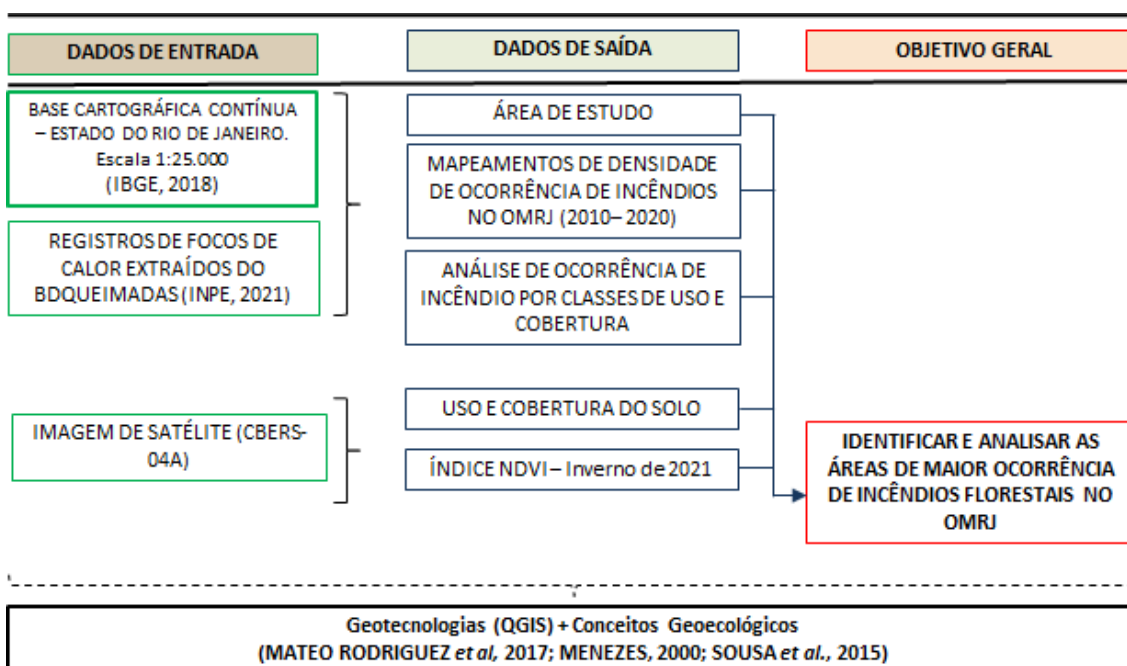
DADOS DE ENTRADA

DADOS DE SAÍDA

OBJETIVO GERAL

BASE CARTOGRÁFICA CONTÍNUA – ESTADO DO RIO DE JANEIRO. Escala 1:25.000 (IBGE, 2018)

REGISTROS DE FOCOS DE CALOR EXTRAÍDOS DO BDQUEIMADAS (INPE, 2021)

IMAGEM DE SATÉLITE (CBERS-04A)

ÁREA DE ESTUDO

MAPEAMENTOS DE DENSIDADE DE OCORRÊNCIA DE INCÊNDIOS NO OMRJ (2010– 2020)

ANÁLISE DE OCORRÊNCIA DE INCÊNDIO POR CLASSES DE USO E COBERTURA

USO E COBERTURA DO SOLO

ÍNDICE NDVI – Inverno de 2021

IDENTIFICAR E ANALISAR AS ÁREAS DE MAIOR OCORRÊNCIA DE INCÊNDIOS FLORESTAIS NO OMRJ

Geotecnologias (QGIS) + Conceitos Geoecológicos
(MATEO RODRIGUEZ et al, 2017; MENEZES, 2000; SOUSA et al., 2015)